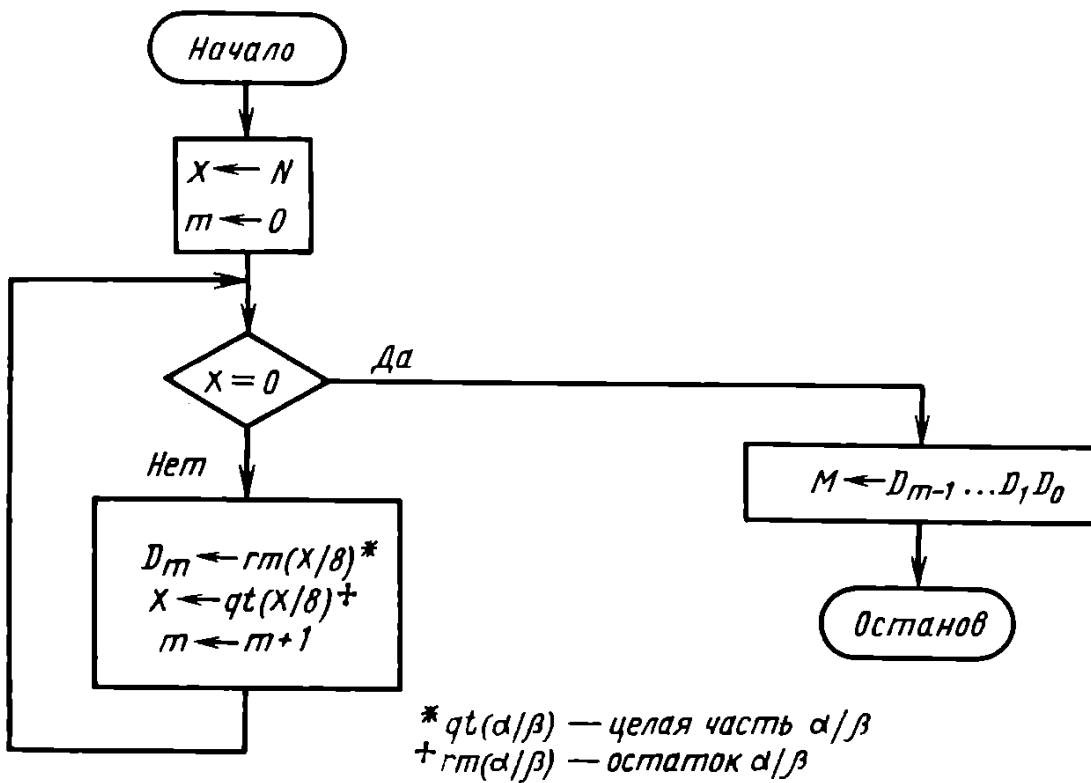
Начало

$X \leftarrow N$
$m \leftarrow 0$

$X = 0$

Да

Нет

$D_m \leftarrow rm(X/8)^*$
$X \leftarrow qt(X/8)^+$
$m \leftarrow m+1$

$M \leftarrow D_{m-1} \dots D_1 D_0$

Останов

$^*$ $qt(\alpha/\beta)$ — целая часть $\alpha/\beta$
$^+$ $rm(\alpha/\beta)$ — остаток $\alpha/\beta$